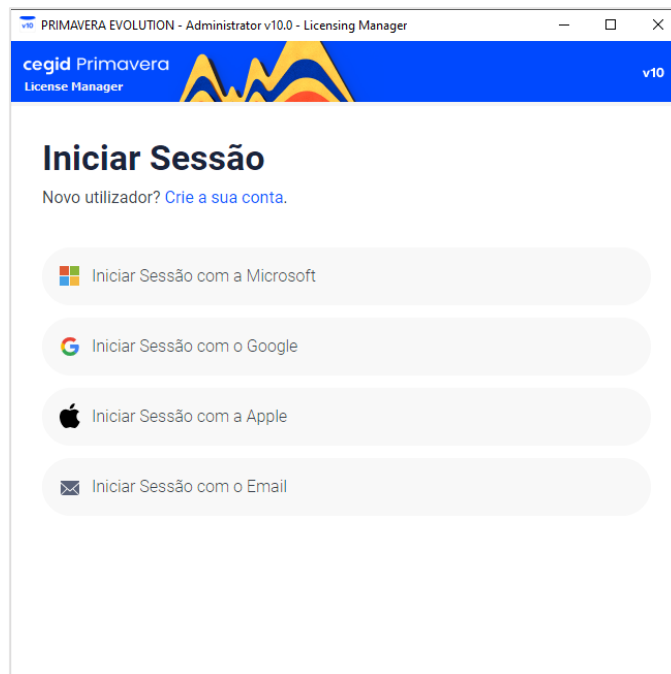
v10 PRIMAVERA EVOLUTION - Administrator v10.0 - Licensing Manager

cegid Primavera
License Manager

v10

Iniciar Sessão

Novo utilizador? Crie a sua conta.

Iniciar Sessão com a Microsoft

Iniciar Sessão com o Google

Iniciar Sessão com a Apple

Iniciar Sessão com o Email